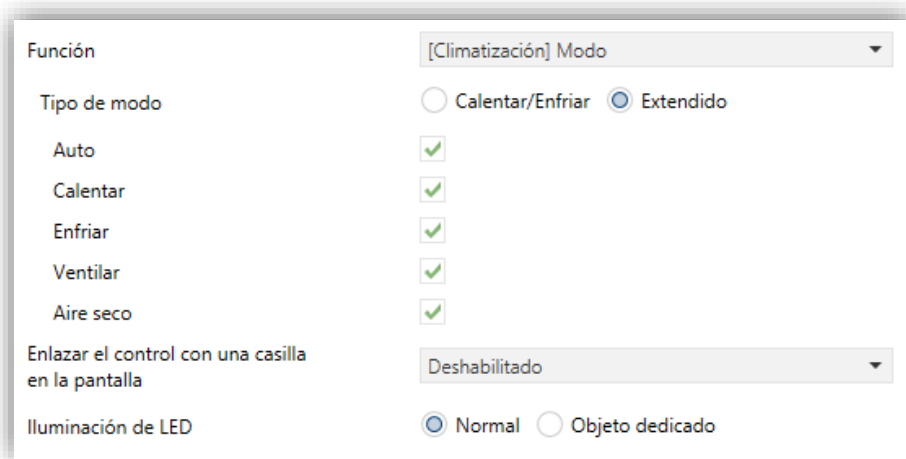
Función
[Climatización] Modo

Tipo de modo
Calentar/Enfriar
Extendido

Auto

Calentar

Enfriar

Ventilar

Aire seco

Enlazar el control con una casilla en la pantalla
Deshabilitado

Iluminación de LED
Normal
Objeto dedicado